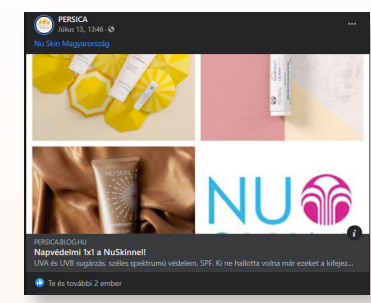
PERSICA
Július 13, 13:46 ·

Nu Skin Magyarország

NU SKIN

NU

PERSICA.BLOG.HU
Napvédelmi 1x1 a NuSkinnel!
UVA és UVB sugárzás, széles spektrumú védelem, SPF. Ki ne hallotta volna már ezeket a kifejez...

Te és további 2 ember